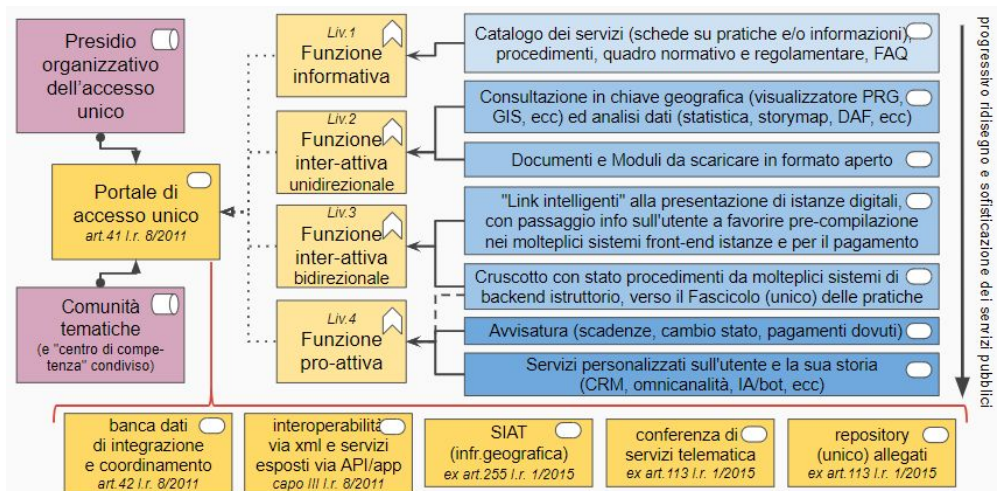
Presidio organizzativo dell'accesso unico

Portale di accesso unico
art.41 l.r. 8/2011

Comunità tematiche
(e "centro di competenza" condiviso)

Liv.1
Funzione informativa

Liv.2
Funzione inter-attiva
unidirezionale

Liv.3
Funzione inter-attiva
bidirezionale

Liv.4
Funzione pro-attiva

Catalogo dei servizi (schede su pratiche e/o informazioni), procedimenti, quadro normativo e regolamentare, FAQ

Consultazione in chiave geografica (visualizzatore PRG, GIS, ecc) ed analisi dati (statistica, storymap, DAF, ecc)

Documenti e Moduli da scaricare in formato aperto

"Link intelligenti" alla presentazione di istanze digitali, con passaggio info sull'utente a favorire pre-compilazione nei molteplici sistemi front-end istanze e per il pagamento

Cruscotto con stato procedimenti da molteplici sistemi di backend istruttorio, verso il Fascicolo (unico) delle pratiche

Avvisatura (scadenze, cambio stato, pagamenti dovuti)

Servizi personalizzati sull'utente e la sua storia (CRM, omnicanalità, IA/bot, ecc)

progressivo ridisegno e sofisticazione dei servizi pubblici

banca dati di integrazione e coordinamento
art.42 l.r. 8/2011

interoperabilità via xml e servizi esposti via API/app
capo III l.r. 8/2011

SIAT (infr.geografica)
ex art.255 l.r. 1/2015

conferenza di servizi telematica
ex art.113 l.r. 1/2015

repository (unico) allegati
ex art.113 l.r. 1/2015